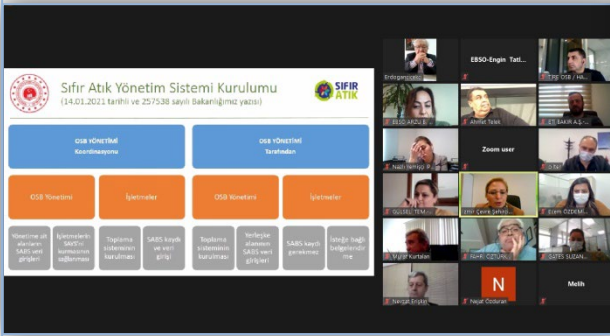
Sıfır Atık Yönetim Sistemi Kurulumu
(14.01.2021 tarihli ve 257538 sayılı Bakanlığımız yazısı)

SIFIR ATIK

OSB YÖNETİMİ
Koordinasyonu

OSB YÖNETİMİ
Tarafından

OSB Yönetimi

İşletmeler

OSB Yönetimi

İşletmeler

Yönetime ait alanların SABS veri girişleri

İşletmelerin SABS'ye kaydının sağlanması

Toplama sisteminin kurulması

SABS kaydı ve veri girişi

Toplama sisteminin kurulması

Yerleşke alanının SABS veri girişleri

SABS kaydı gerekmez

İsteğe bağlı belgelendirme

Erdoğan

EBSO-Engin Tat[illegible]

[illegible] OSB / HA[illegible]

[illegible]

Ahmet Talat

ET BAKIR A.Ş.

Nazlı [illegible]

Zoom user

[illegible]

GÜZEL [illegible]

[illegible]

Ecem ÖZDEMİ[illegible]

Murat Kurtalan

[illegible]

SATEŞ SUZAN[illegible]

Nergül Ersöz

N

Nejat Özduran

Melih